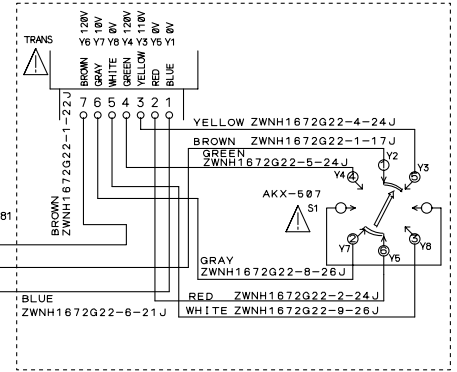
TRANS

120V 120V 0V 120V 110V 0V 0V
Y6 Y7 Y8 Y4 Y3 Y5 Y1

BROWN GRAY WHITE GREEN YELLOW RED BLUE

7 6 5 4 3 2 1

ZWNH1672G22-1-22J

YELLOW ZWNH1672G22-4-24J
BROWN ZWNH1672G22-1-17J
GREEN
ZWNH1672G22-5-24J

Y2 Y3 Y4

AKX-507
S1

Y7 Y5 Y8

81

BROWN
ZWNH

GRAY
ZWNH1672G22-8-26J

BLUE
ZWNH1672G22-6-21J

RED ZWNH1672G22-2-24J
WHITE ZWNH1672G22-9-26J